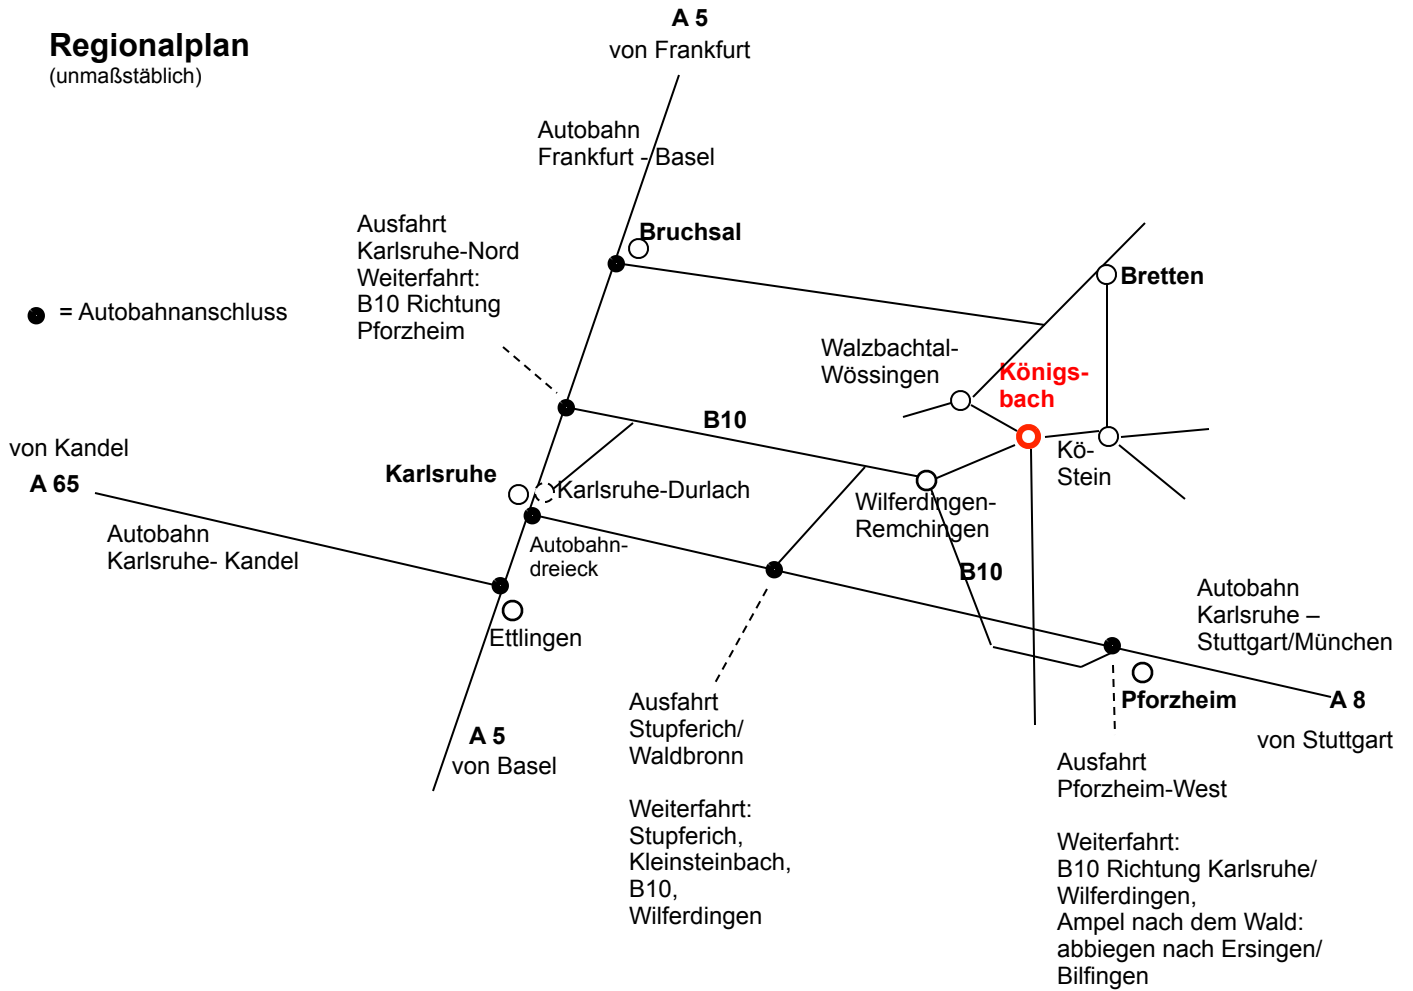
Regionalplan
(unmaßstäblich)

A 5
von Frankfurt

Autobahn
Frankfurt - Basel

Ausfahrt
Karlsruhe-Nord
Weiterfahrt:
B10 Richtung
Pforzheim

Bruchsal

Bretten

= Autobahnanschluss

Walzbachtal-
Wössingen

Königs-
bach

B10

von Kandel

A 65

Karlsruhe

Karlsruhe-Durlach

Kö-
Stein

Wilferdingen-
Remchingen

Autobahn
Karlsruhe- Kandel

Autobahn-
dreieck

B10

Ettlingen

Autobahn
Karlsruhe –
Stuttgart/München

Pforzheim

A 8

von Stuttgart

A 5
von Basel

Ausfahrt
Stupferich/
Waldbronn

Weiterfahrt:
Stupferich,
Kleinsteinbach,
B10,
Wilferdingen

Ausfahrt
Pforzheim-West

Weiterfahrt:
B10 Richtung Karlsruhe/
Wilferdingen,
Ampel nach dem Wald:
abbiegen nach Ersingen/
Bilfingen